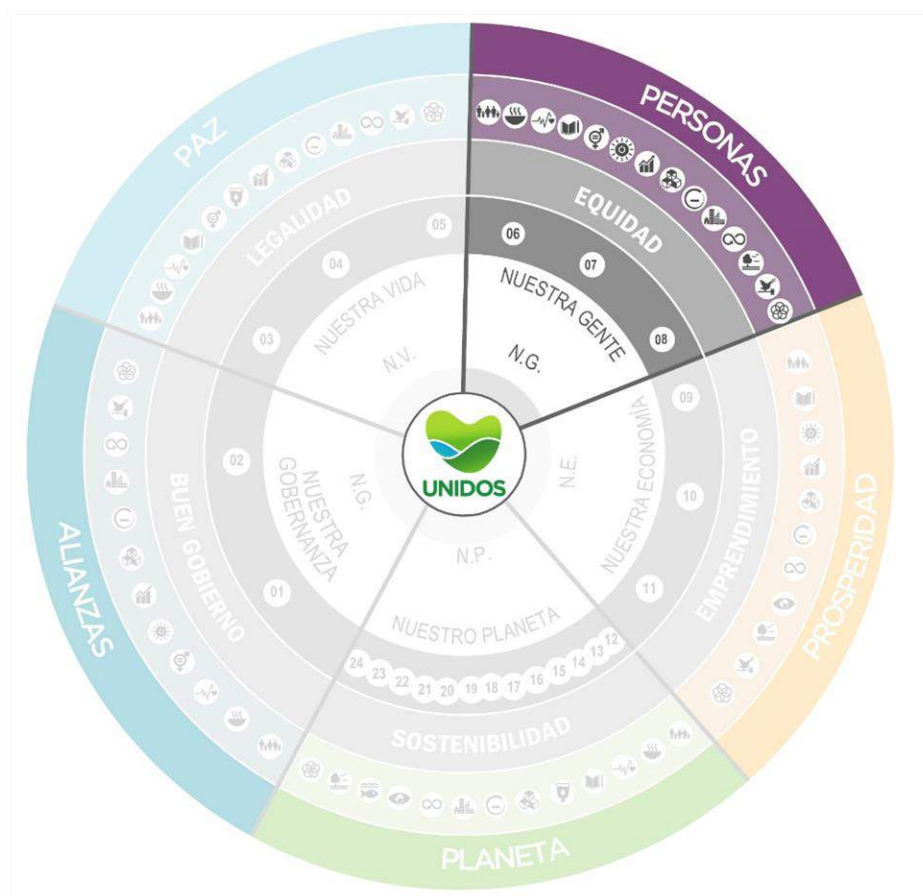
PAZ

PERSONAS

PROSPERIDAD

PLANETA

ALIANZAS

LEGALIDAD

EQUIDAD

EMPRENDIMIENTO

SOSTENIBILIDAD

BUEN GOBIERNO

NUESTRA VIDA

N.V.

NUESTRA GENTE

N.G.

NUESTRA ECONOMÍA

N.E.

NUESTRO PLANETA

N.P.

NUESTRA GOBERNANZA

N.G.

01 02 03 04 05 06 07 08 09 10 11 12 13 14 15 16 17 18 19 20 21 22 23 24

UNIDOS